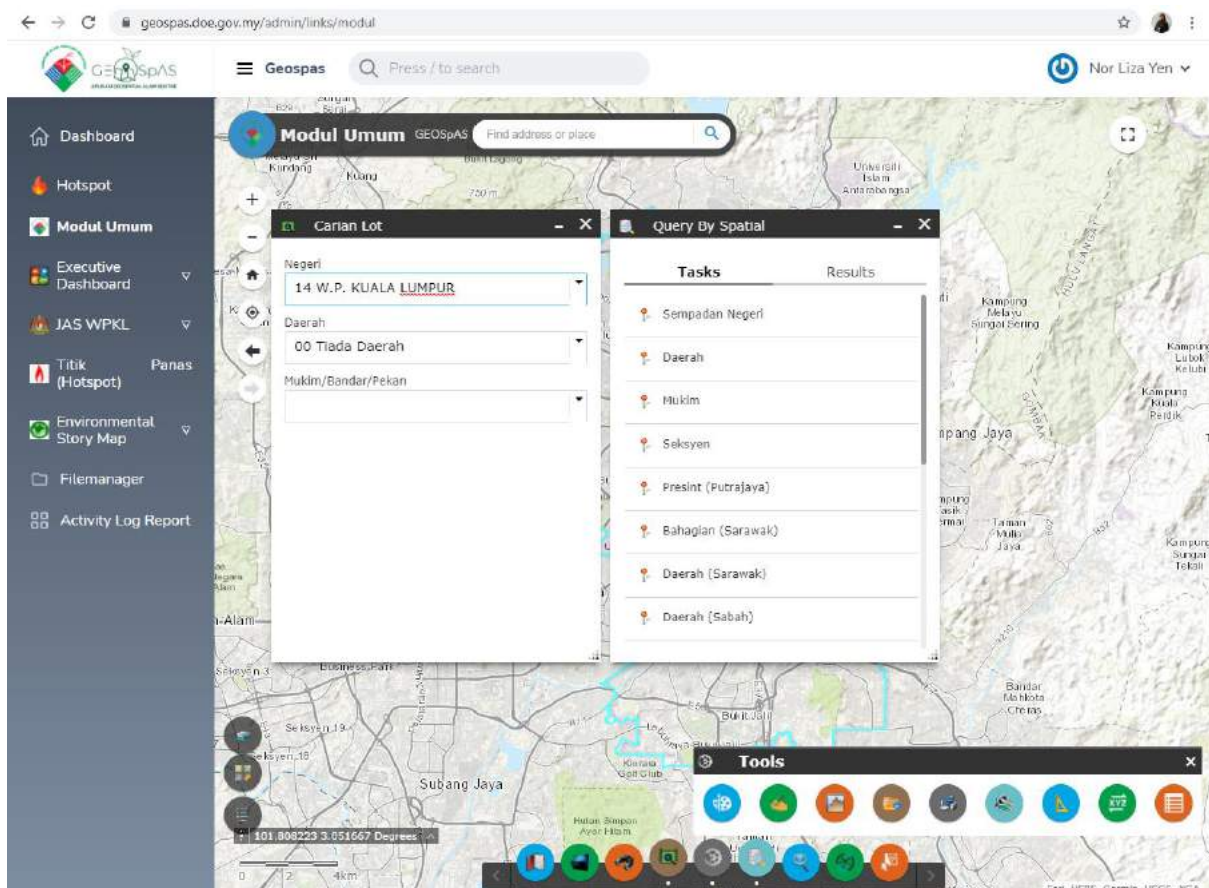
geospas.doe.gov.my/admin/links/modul

GEOSpAS

Geospas

Press / to search

Nor Liza Yen

Dashboard

Hotspot

Modul Umum

Executive Dashboard

JAS WPKL

Titik Panas (Hotspot)

Environmental Story Map

Filemanager

Activity Log Report

Modul Umum GEOSpAS

Find address or place

Carian Lot

Negeri

14 W.P. KUALA LUMPUR

Daerah

00 Tiada Daerah

Mukim/Bandar/Pekan

Query By Spatial

Tasks

Results

Sempadan Negeri

Daerah

Mukim

Seksyen

Presint (Putrajaya)

Bahagian (Sarawak)

Daerah (Sarawak)

Daerah (Sabah)

Tools

101.808223 3.051667 Degrees

2

4km

Universiti Islam Antarabangsa

Kampung Melayu Sungai Sering

Kampung Lubok Kelubi

Kampung Kuala Pertik

Taman Mulia Jaya

Kampung Sungai Tekali

Bandar Mahkota Cheras

Bukit Jalil

Subang Jaya

Seksyen 19

Seksyen 18

Business Park

Kundang

Kuang

750 m

Hulu Langat

Gombak

Kinrara Golf Club

Hutan Simpan Ayer Hitam

Alam